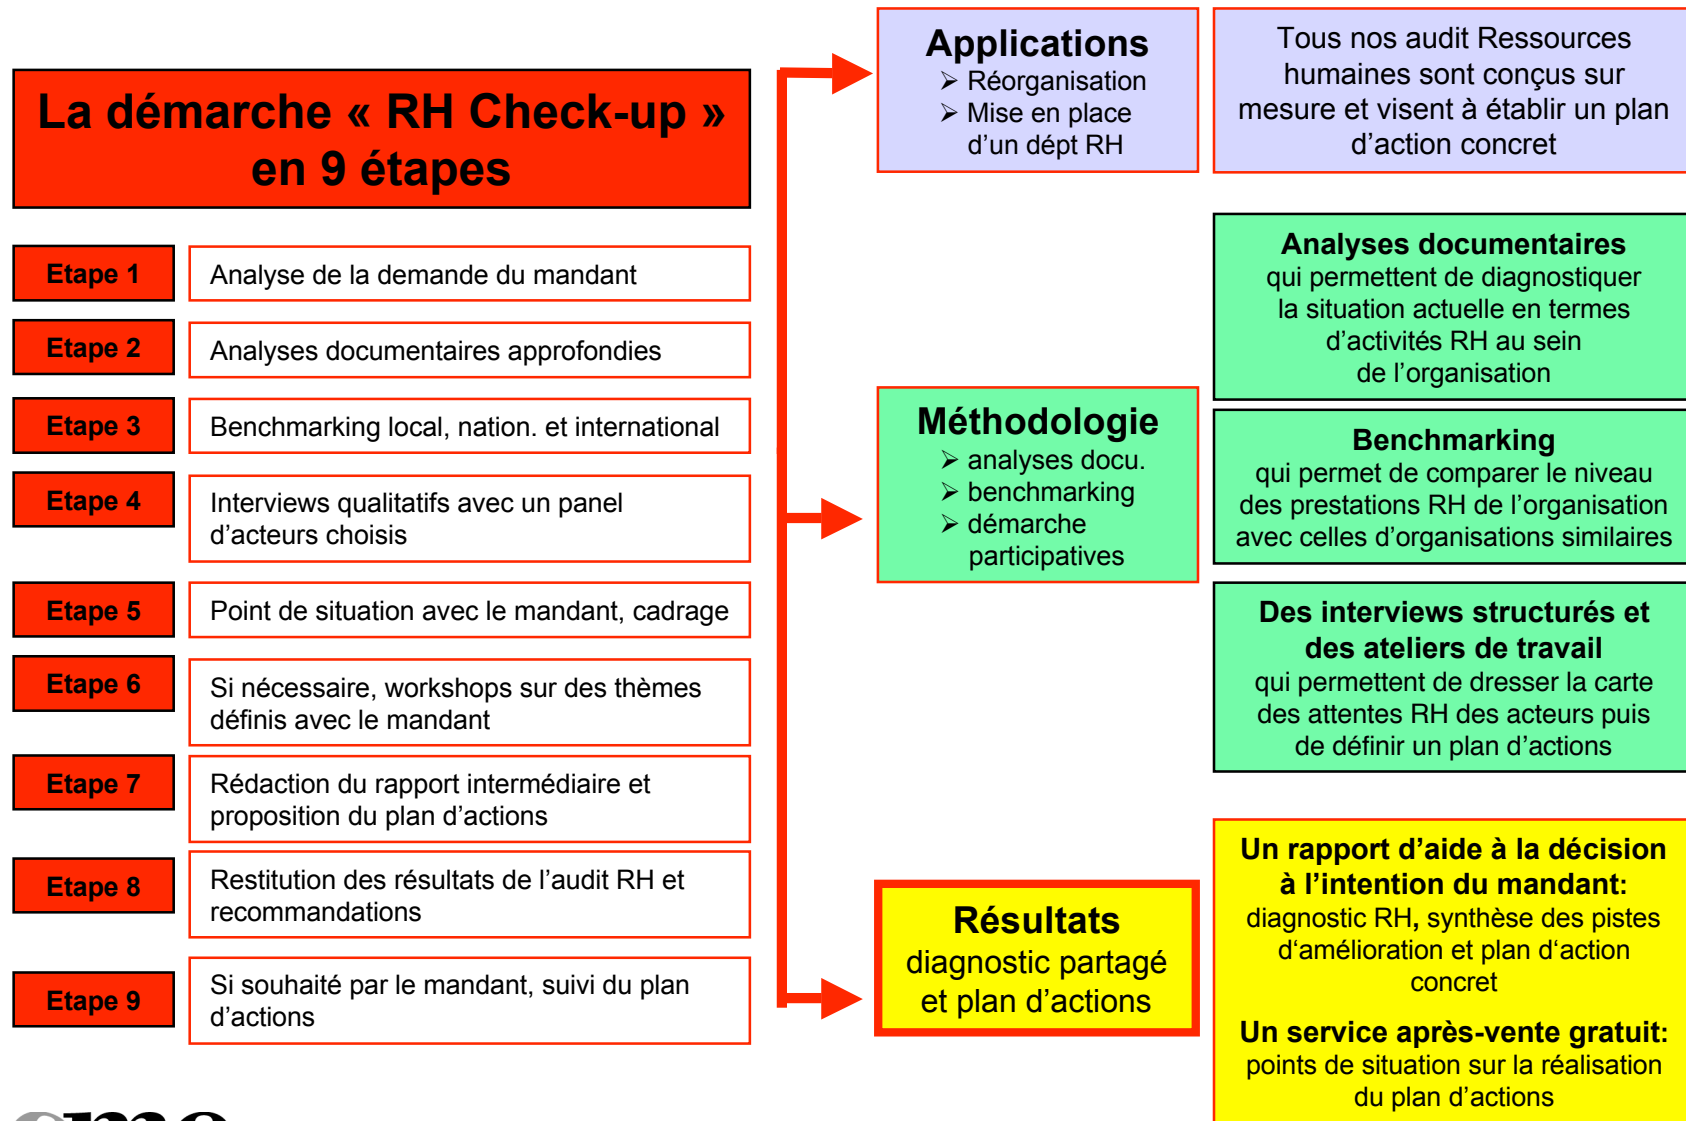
La démarche « RH Check-up » en 9 étapes

| | |
|---|---|
| Etape 1 | Analyse de la demande du mandant |
| Etape 2 | Analyses documentaires approfondies |
| Etape 3 | Benchmarking local, nation. et international |
| Etape 4 | Interviews qualitatifs avec un panel d'acteurs choisis |
| Etape 5 | Point de situation avec le mandant, cadrage |
| Etape 6 | Si nécessaire, workshops sur des thèmes définis avec le mandant |
| Etape 7 | Rédaction du rapport intermédiaire et proposition du plan d'actions |
| Etape 8 | Restitution des résultats de l'audit RH et recommandations |
| Etape 9 | Si souhaité par le mandant, suivi du plan d'actions |

Applications
➢ Réorganisation
➢ Mise en place d'un dépt RH

Tous nos audit Ressources humaines sont conçus sur mesure et visent à établir un plan d'action concret

Méthodologie
➢ analyses docu.
➢ benchmarking
➢ démarche participatives

Analyses documentaires
qui permettent de diagnostiquer la situation actuelle en termes d'activités RH au sein de l'organisation

Benchmarking
qui permet de comparer le niveau des prestations RH de l'organisation avec celles d'organisations similaires

Des interviews structurés et des ateliers de travail
qui permettent de dresser la carte des attentes RH des acteurs puis de définir un plan d'actions

Résultats
diagnostic partagé et plan d'actions

Un rapport d'aide à la décision à l'intention du mandant:
diagnostic RH, synthèse des pistes d'amélioration et plan d'action concret

Un service après-vente gratuit:
points de situation sur la réalisation du plan d'actions

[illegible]